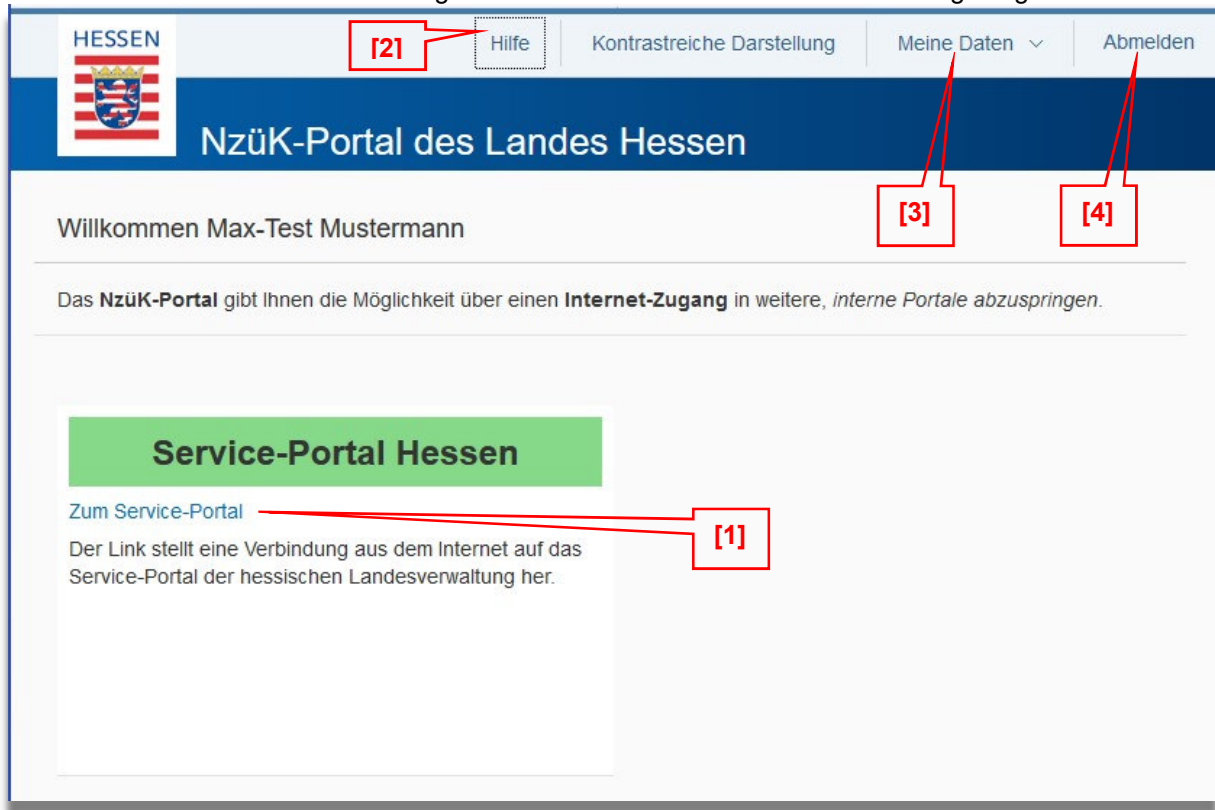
HESSEN

[2]

Hilfe

Kontrastreiche Darstellung

Meine Daten

Abmelden

NzüK-Portal des Landes Hessen

[3]

[4]

Willkommen Max-Test Mustermann

Das **NzüK-Portal** gibt Ihnen die Möglichkeit über einen **Internet-Zugang** in weitere, *interne Portale abzuspringen*.

Service-Portal Hessen

Zum Service-Portal

[1]

Der Link stellt eine Verbindung aus dem Internet auf das Service-Portal der hessischen Landesverwaltung her.